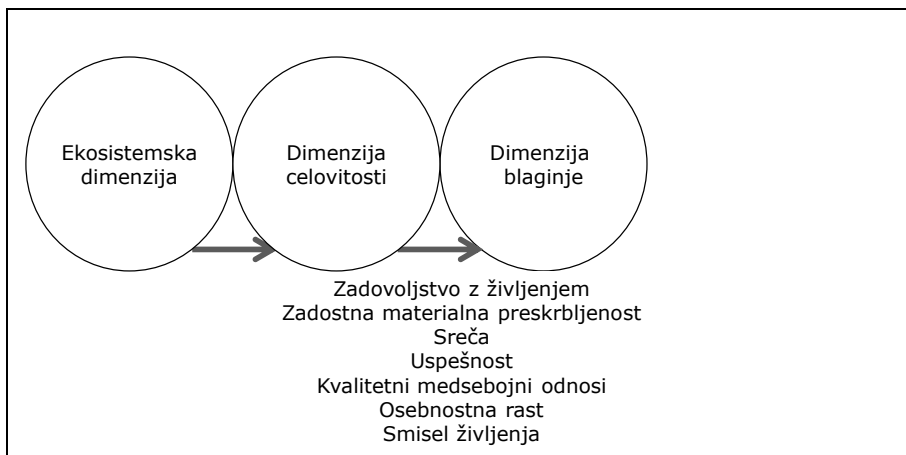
Ekosistemska dimenzija

Dimenzija celovitosti

Dimenzija blaginje

Zadovoljstvo z življenjem
Zadostna materialna preskrbljenost
Sreča
Uspešnost
Kvalitetni medsebojni odnosi
Osebnostna rast
Smisel življenja